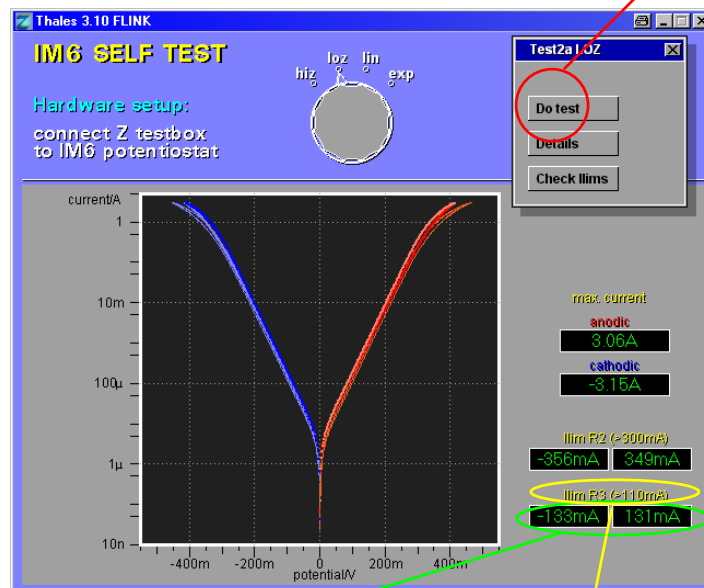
Thales 3.10 FLINK

IM6 SELF TEST

Hardware setup:

connect Z testbox to IM6 potentiostat

hiz loz lin exp

Test2a LOZ

Do test

Details

Check llims

current/A

1

10m

100µ

1µ

10n

-400m -200m 0 200m 400m

potential/V

max. current

anodic

3.06A

cathodic

-3.15A

llim R2 (>300mA)

-356mA 349mA

llim R3 (>110mA)

-133mA 131mA